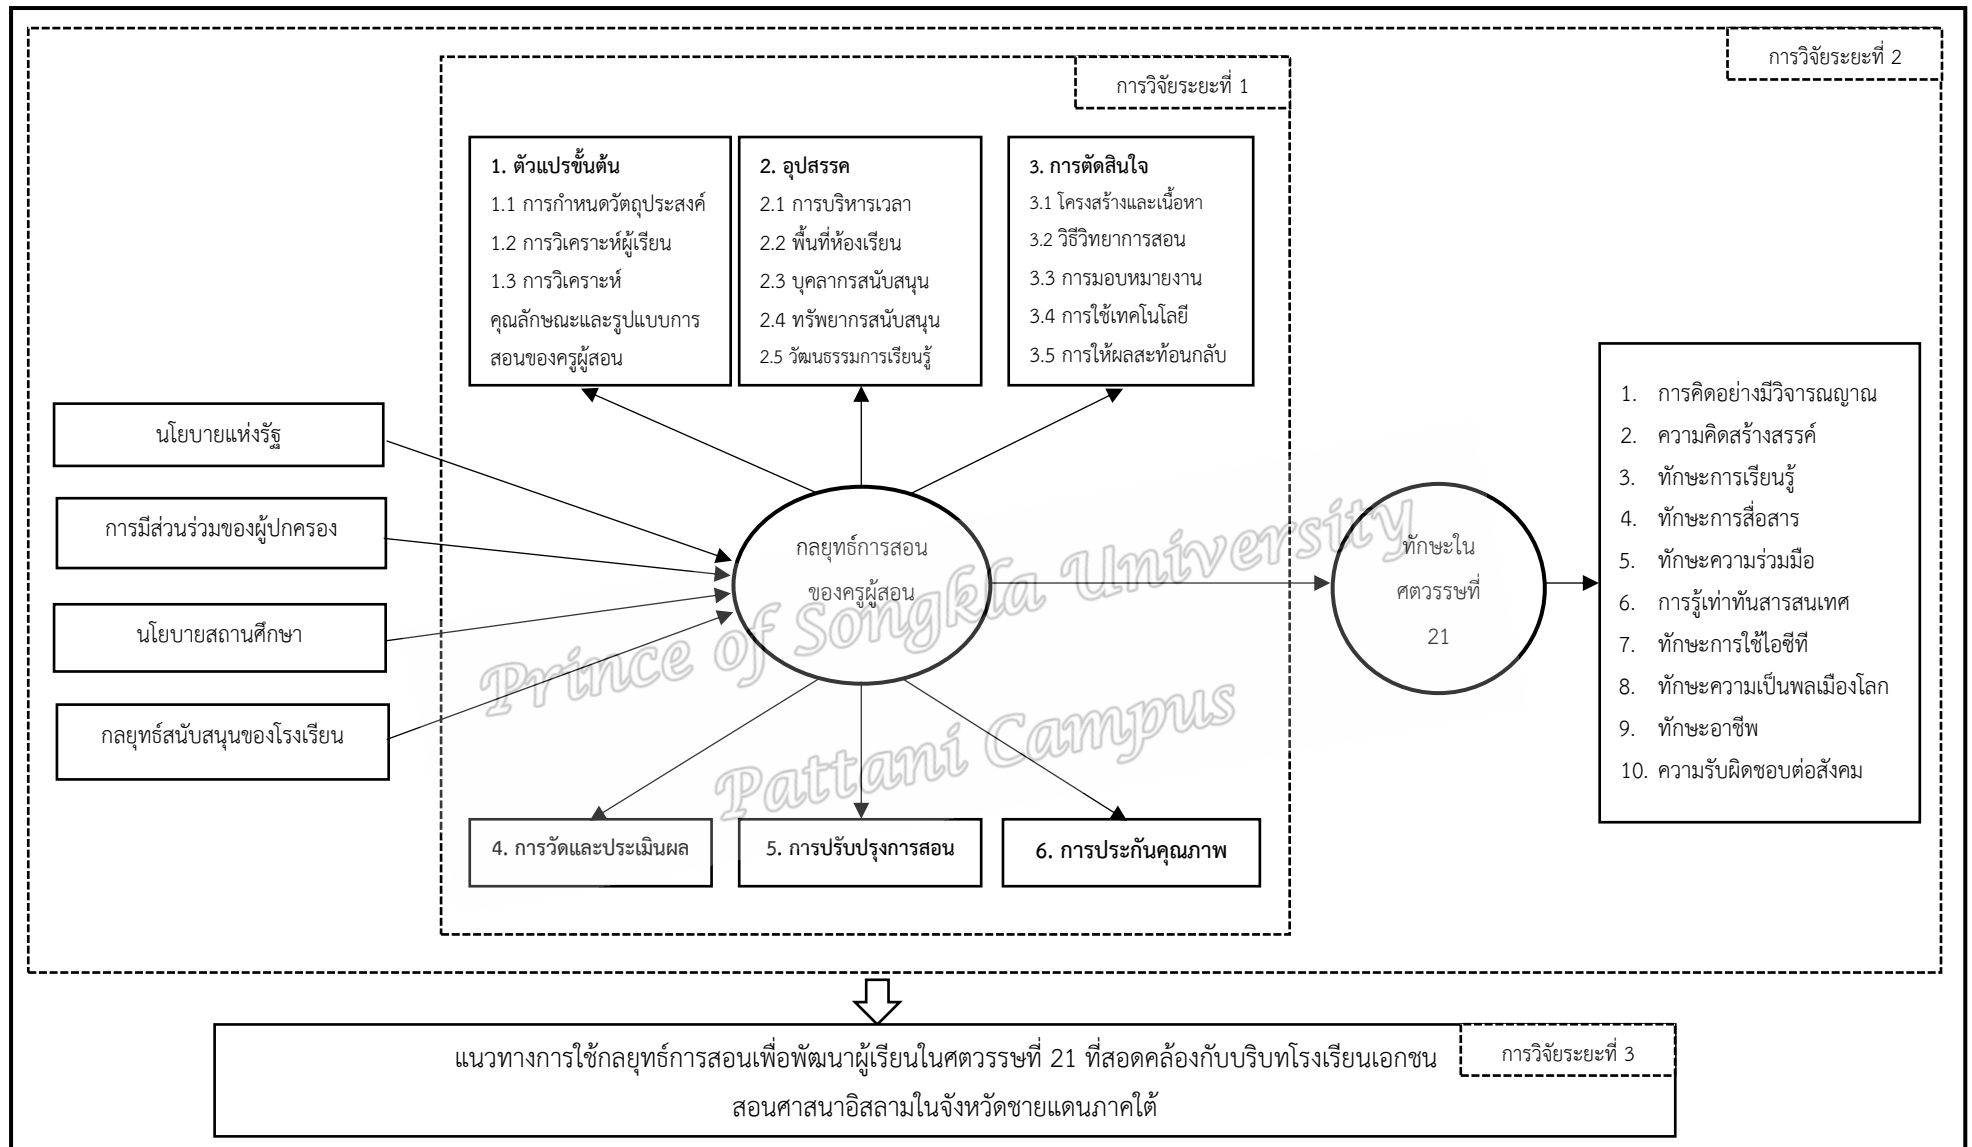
การวิจัยระยะที่ 2

การวิจัยระยะที่ 1

1. ตัวแปรขั้นต้น
1.1 การกำหนดวัตถุประสงค์
1.2 การวิเคราะห์ผู้เรียน
1.3 การวิเคราะห์คุณลักษณะและรูปแบบการสอนของครูผู้สอน

2. อุปสรรค
2.1 การบริหารเวลา
2.2 พื้นที่ห้องเรียน
2.3 บุคลากรสนับสนุน
2.4 ทรัพยากรสนับสนุน
2.5 วัฒนธรรมการเรียนรู้

3. การตัดสินใจ
3.1 โครงสร้างและเนื้อหา
3.2 วิธีวิทยาการสอน
3.3 การมอบหมายงาน
3.4 การใช้เทคโนโลยี
3.5 การให้ผลสะท้อนกลับ

นโยบายแห่งรัฐ

การมีส่วนร่วมของผู้ปกครอง

นโยบายสถานศึกษา

กลยุทธ์สนับสนุนของโรงเรียน

กลยุทธ์การสอนของครูผู้สอน

ทักษะในศตวรรษที่ 21

1. การคิดอย่างมีวิจารณญาณ
2. ความคิดสร้างสรรค์
3. ทักษะการเรียนรู้
4. ทักษะการสื่อสาร
5. ทักษะความร่วมมือ
6. การรู้เท่าทันสารสนเทศ
7. ทักษะการใช้ไอซีที
8. ทักษะความเป็นพลเมืองโลก
9. ทักษะอาชีพ
10. ความรับผิดชอบต่อสังคม

4. การวัดและประเมินผล

5. การปรับปรุงการสอน

6. การประกันคุณภาพ

Prince of Songkla University Pattani Campus

แนวทางการใช้กลยุทธ์การสอนเพื่อพัฒนาผู้เรียนในศตวรรษที่ 21 ที่สอดคล้องกับบริบทโรงเรียนเอกชนสอนศาสนาอิสลามในจังหวัดชายแดนภาคใต้

การวิจัยระยะที่ 3